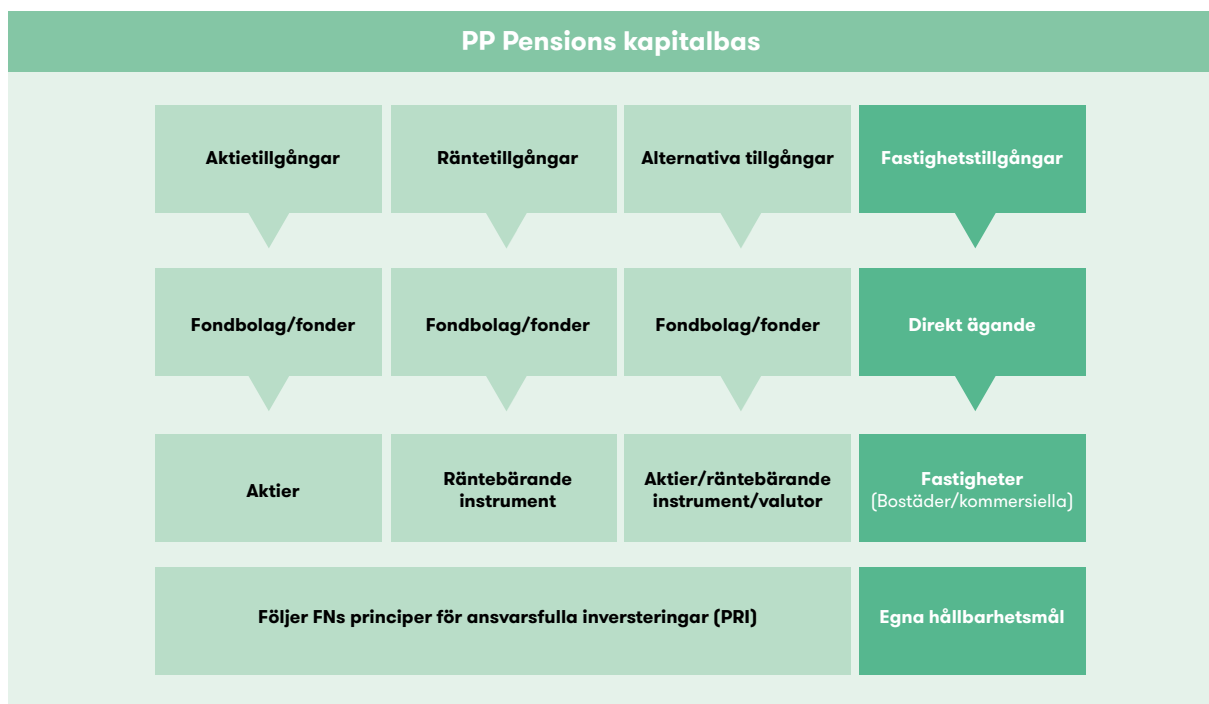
PP Pensions kapitalbas

| Aktietillgångar | Räntetillgångar | Alternativa tillgångar | Fastighetstillgångar |
|---|---|---|---|
| Fondbolag/fonder | Fondbolag/fonder | Fondbolag/fonder | Direkt ägande |
| Aktier | Räntebärande instrument | Aktier/räntebärande instrument/valutor | Fastigheter (Bostäder/kommersiella) |

Följer FNs principer för ansvarsfulla investeringar (PRI)

Egna hållbarhetsmål